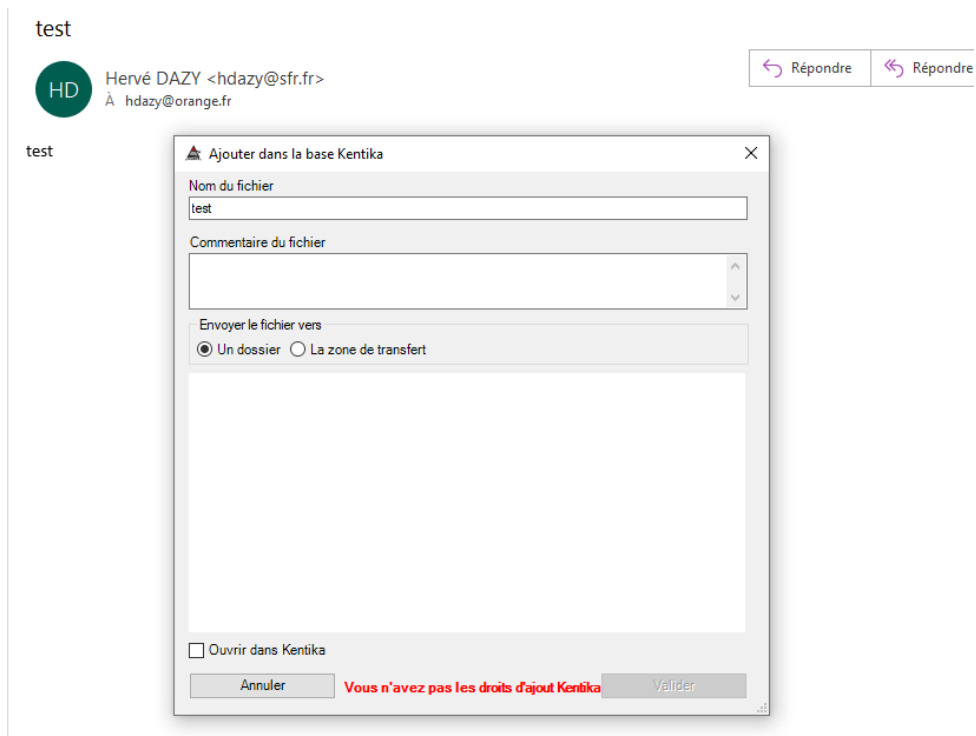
test

HD

Hervé DAZY <hdazy@sfr.fr>
À hdazy@orange.fr

Répondre

Répondre

test

Ajouter dans la base Kentika

Nom du fichier
test

Commentaire du fichier

Envoyer le fichier vers
Un dossier
La zone de transfert

Ouvrir dans Kentika

Annuler

Vous n'avez pas les droits d'ajout Kentika

Valider